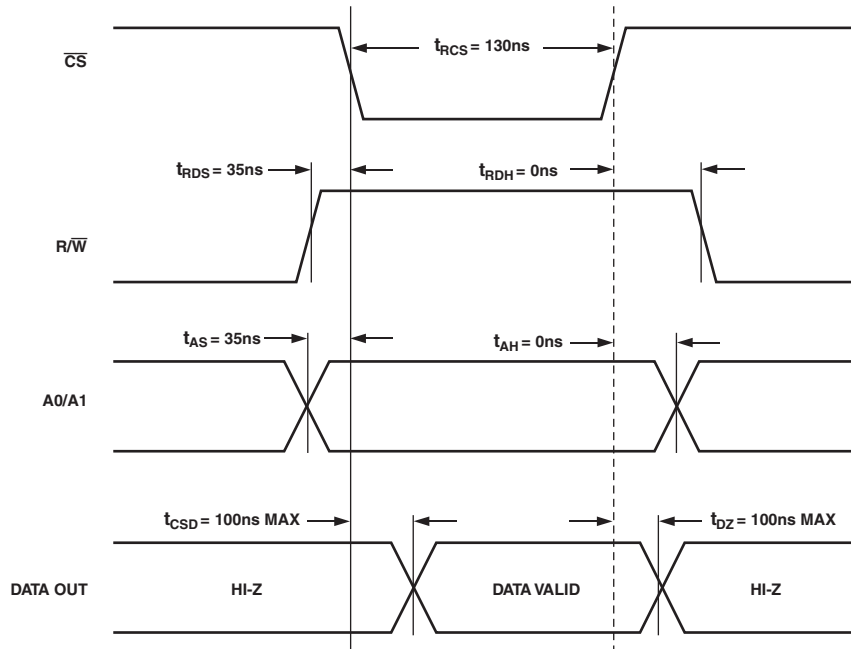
$t_{RCS}$ = 130ns

$\overline{CS}$

$t_{RDS}$ = 35ns

$t_{RDH}$ = 0ns

R/$\overline{W}$

$t_{AS}$ = 35ns

$t_{AH}$ = 0ns

A0/A1

$t_{CSD}$ = 100ns MAX

$t_{DZ}$ = 100ns MAX

DATA OUT

HI-Z

DATA VALID

HI-Z